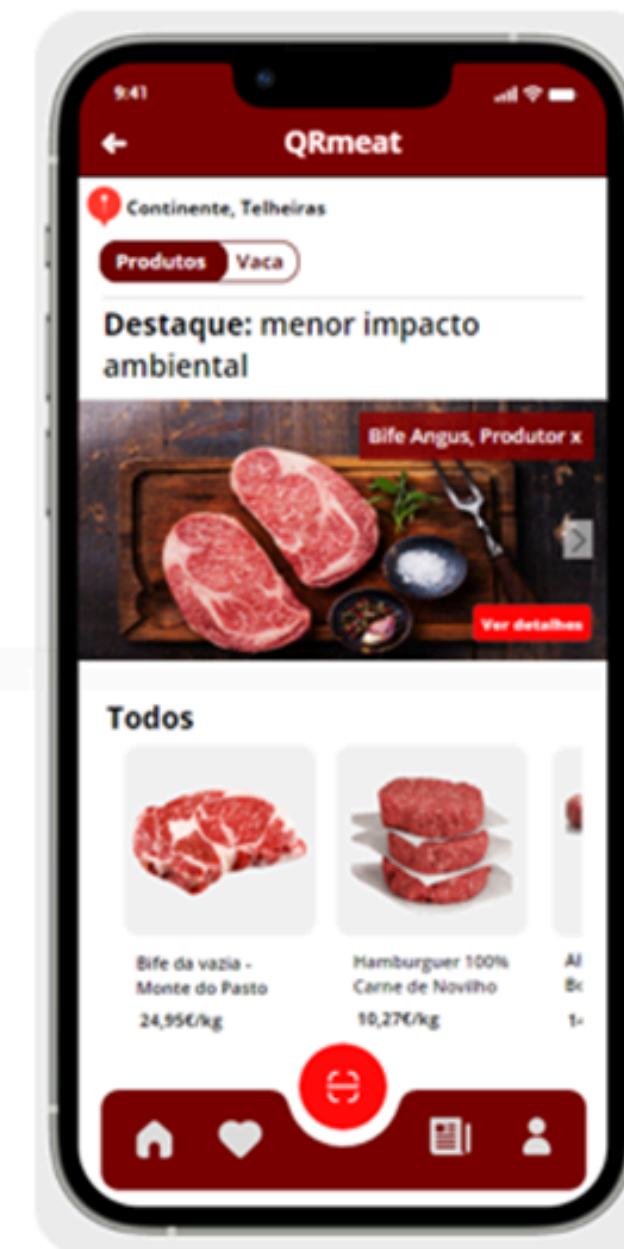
9:41

QRmeat

Continente, Telheiras

Produtos Vaca

Destaque: menor impacto ambiental

Bife Angus, Produtor x

Ver detalhes

Todos

Bife da vazia - Monte do Pasto
24,95€/kg

Hamburguer 100% Carne de Novilho
10,27€/kg

Al
Bo
1-